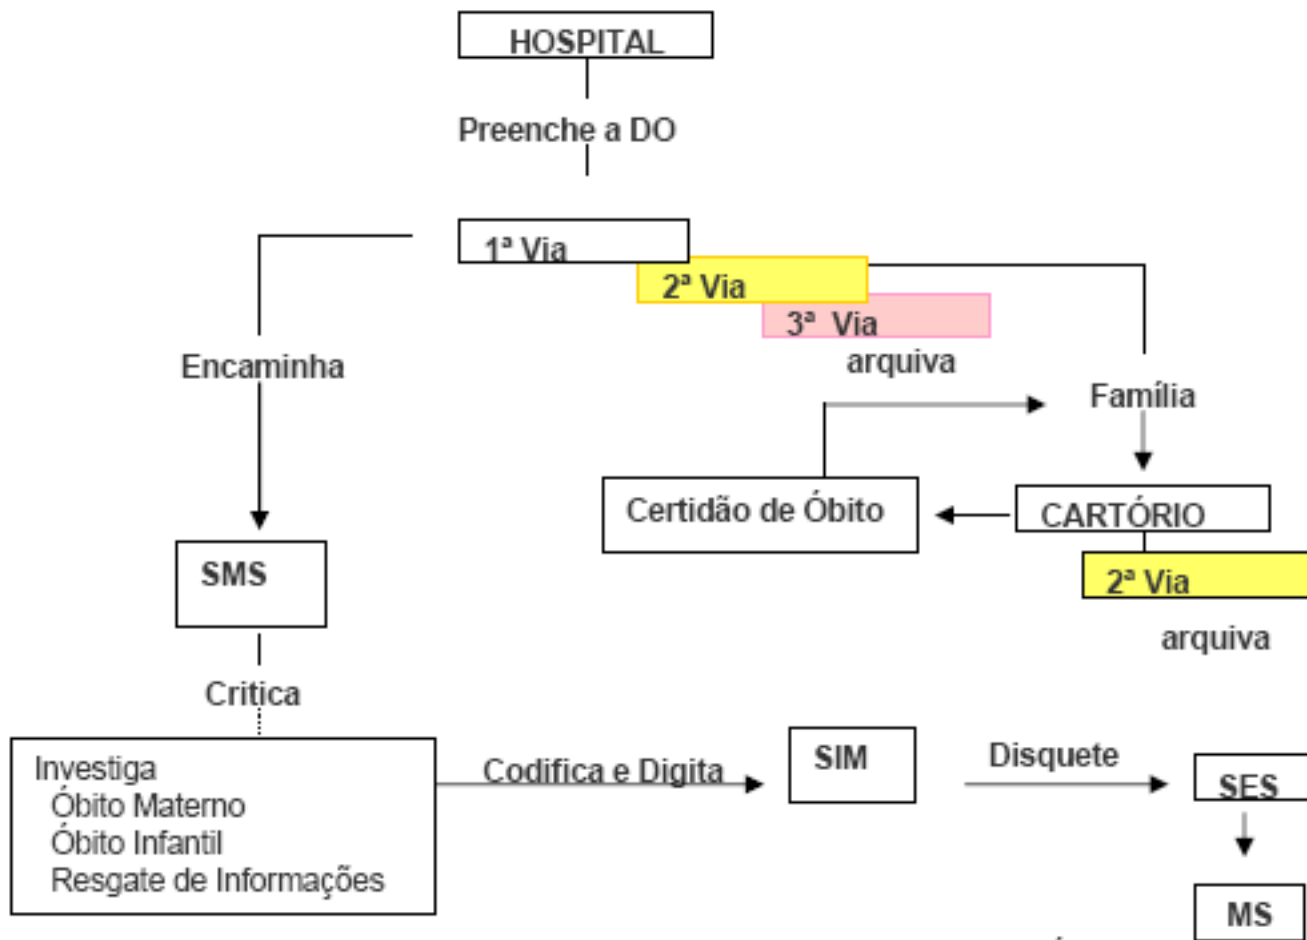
HOSPITAL

Preenche a DO

1ª Via

2ª Via

3ª Via

arquiva

Encaminha

Família

Certidão de Óbito

CARTÓRIO

2ª Via

arquiva

SMS

Critica

Investiga
Óbito Materno
Óbito Infantil
Resgate de Informações

Codifica e Digita

SIM

Disquete

SES

MS